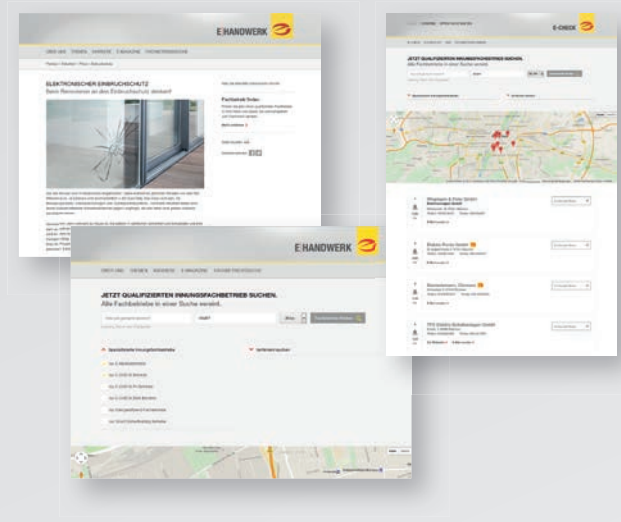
E HANDWERK

ELEKTRONISCHER EINBRUCHSCHUTZ
Beim Renovieren an den Einbruchschutz denken!

Fachbetrieb Suche:

E-CHECK

JETZT QUALIFIZIERTEN INNUNGSFACHBETRIEB SUCHEN.
Alle Fachbetriebe in einer Suche vereint.

E HANDWERK

JETZT QUALIFIZIERTEN INNUNGSFACHBETRIEB SUCHEN.
Alle Fachbetriebe in einer Suche vereint.

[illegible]